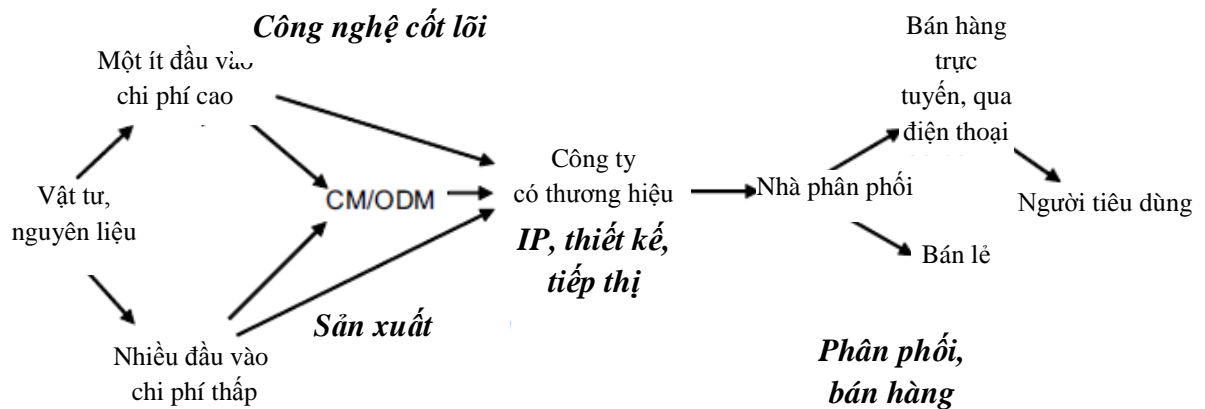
Công nghệ cốt lõi

Một ít đầu vào chi phí cao

Vật tư, nguyên liệu

Nhiều đầu vào chi phí thấp

CM/ODM

Sản xuất

Công ty có thương hiệu

IP, thiết kế, tiếp thị

Nhà phân phối

Bán hàng trực tuyến, qua điện thoại

Bán lẻ

Người tiêu dùng

Phân phối, bán hàng